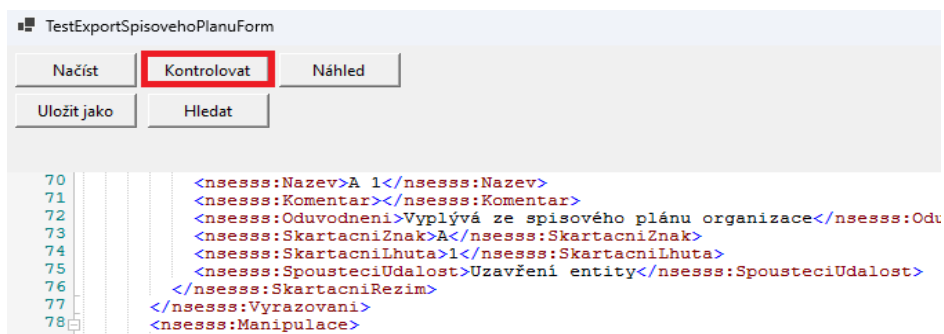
TestExportSpisovehoPlanuForm

Načíst
Kontrolovat
Náhled
Uložit jako
Hledat

70 <nsesss:Nazev>A 1</nsesss:Nazev>
71 <nsesss:Komentar></nsesss:Komentar>
72 <nsesss:Oduvodneni>Vyplývá ze spisového plánu organizace</nsesss:Odu
73 <nsesss:SkartacniZnak>A</nsesss:SkartacniZnak>
74 <nsesss:SkartacniLhuta>1</nsesss:SkartacniLhuta>
75 <nsesss:SpousteciUdalost>Uzavření entity</nsesss:SpousteciUdalost>
76 </nsesss:SkartacniRezim>
77 </nsesss:Vyrazovani>
78 <nsesss:Manipulace>